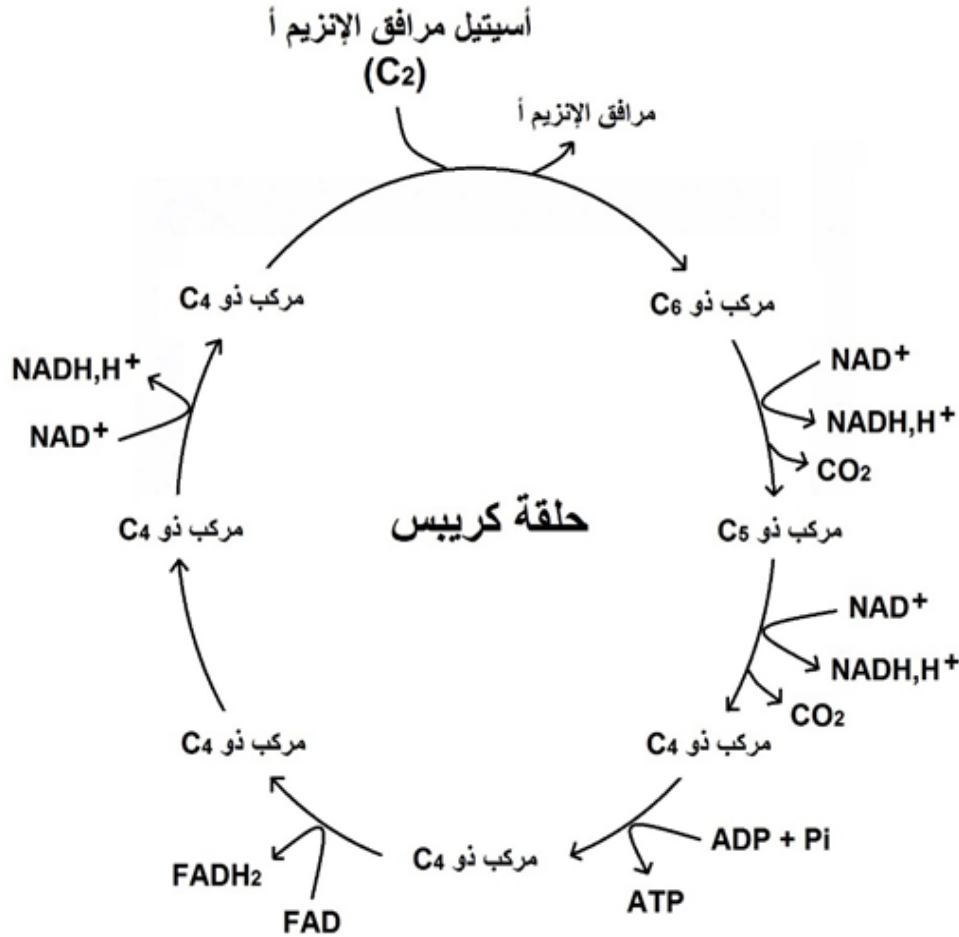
أسيتيل مرافق الإنزيم أ
($C_2$)

مرافق الإنزيم أ

مركب ذو $C_6$

$NAD^+$

$NADH,H^+$

$CO_2$

مركب ذو $C_5$

$NAD^+$

$NADH,H^+$

$CO_2$

مركب ذو $C_4$

ADP + Pi

ATP

مركب ذو $C_4$

FADH₂

FAD

مركب ذو $C_4$

مركب ذو $C_4$

$NADH,H^+$

$NAD^+$

مركب ذو $C_4$

حلقة كريبس